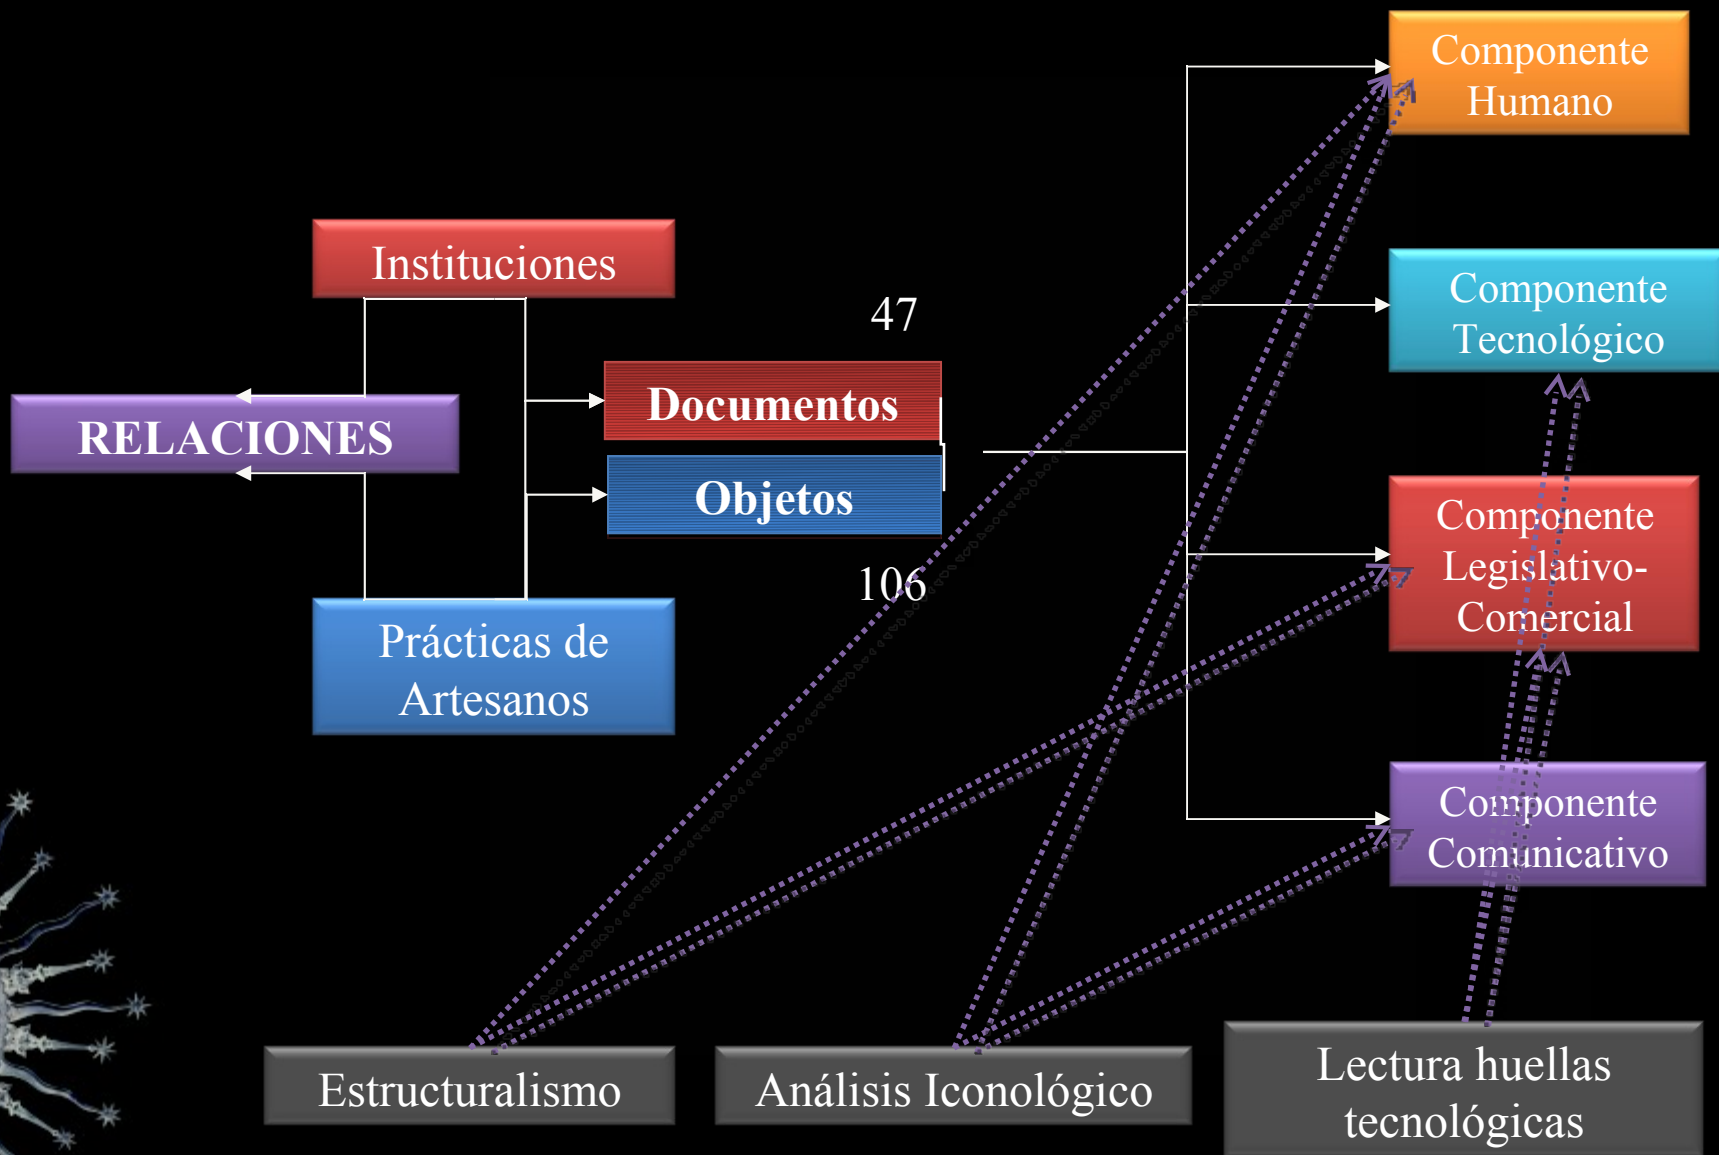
Componente Humano

Instituciones

47

Componente Tecnológico

Documentos

RELACIONES

Objetos

Componente Legislativo-Comercial

106

Prácticas de Artesanos

Componente Comunicativo

Estructuralismo

Análisis Iconológico

Lectura huellas tecnológicas